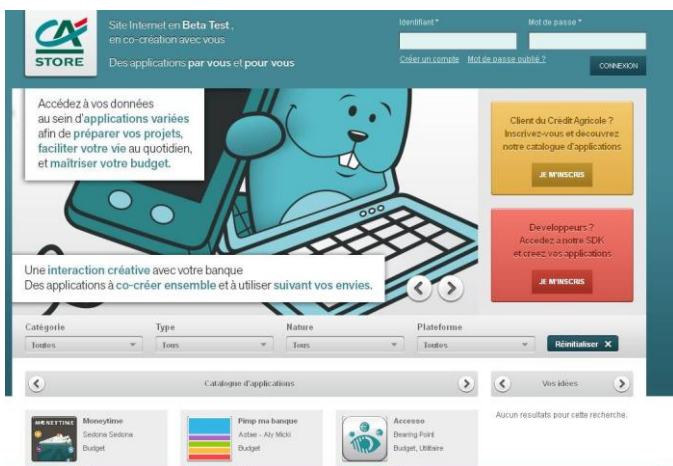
CA STORE

Site Internet en Beta Test , en co-création avec vous

Des applications par vous et pour vous

Identifiant *

Mot de passe *

Créer un compte

Mot de passe oublié ?

CONNEXION

Accédez à vos données au sein d'applications variées afin de préparer vos projets, faciliter votre vie au quotidien, et maîtriser votre budget.

Client du Crédit Agricole ? Inscrivez-vous et découvrez notre catalogue d'applications

JE M'INSCRIS

Developpeurs ? Accedez a notre SDK et creez vos applications

JE M'INSCRIS

Une interaction créative avec votre banque
Des applications à co-créer ensemble et à utiliser suivant vos envies.

Catégorie

Toutes

Type

Tous

Nature

Tous

Plateforme

Toutes

Réinitialiser ✕

Catalogue d'applications

Vos idées

Aucun resultats pour cette recherche.

MONEYTIME

Moneytime

Sedona Sedona

Budget

Pimp ma banque

Azbee - Aly Micki

Budget

Accesso

Bearing Point

Budget, Utilitaire